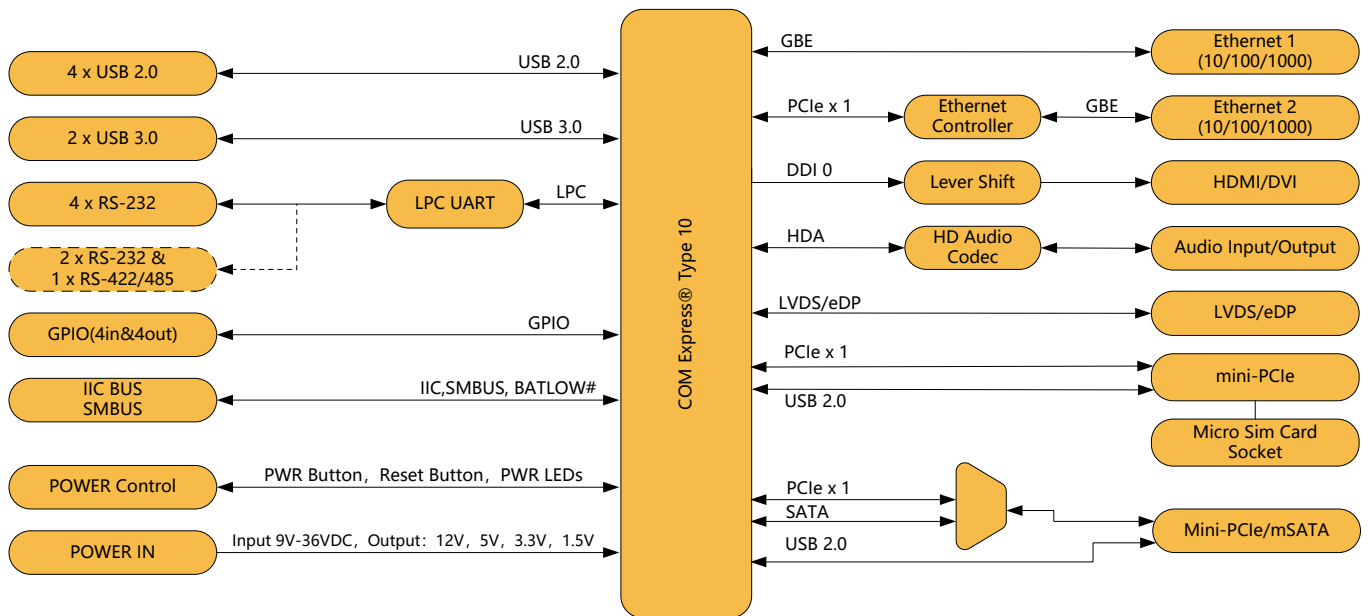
4 x USB 2.0

USB 2.0

2 x USB 3.0

USB 3.0

4 x RS-232

LPC UART

LPC

2 x RS-232 &
1 x RS-422/485

GPIO(4in&4out)

GPIO

IIC BUS
SMBUS

IIC,SMBUS, BATLOW#

POWER Control

PWR Button，Reset Button，PWR LEDs

POWER IN

Input 9V-36VDC，Output：12V，5V，3.3V，1.5V

COM Express® Type 10

GBE

Ethernet 1
(10/100/1000)

PCIe x 1

Ethernet Controller

GBE

Ethernet 2
(10/100/1000)

DDI 0

Lever Shift

HDMI/DVI

HDA

HD Audio Codec

Audio Input/Output

LVDS/eDP

LVDS/eDP

PCIe x 1

mini-PCIe

USB 2.0

Micro Sim Card Socket

PCIe x 1

SATA

Mini-PCIe/mSATA

USB 2.0